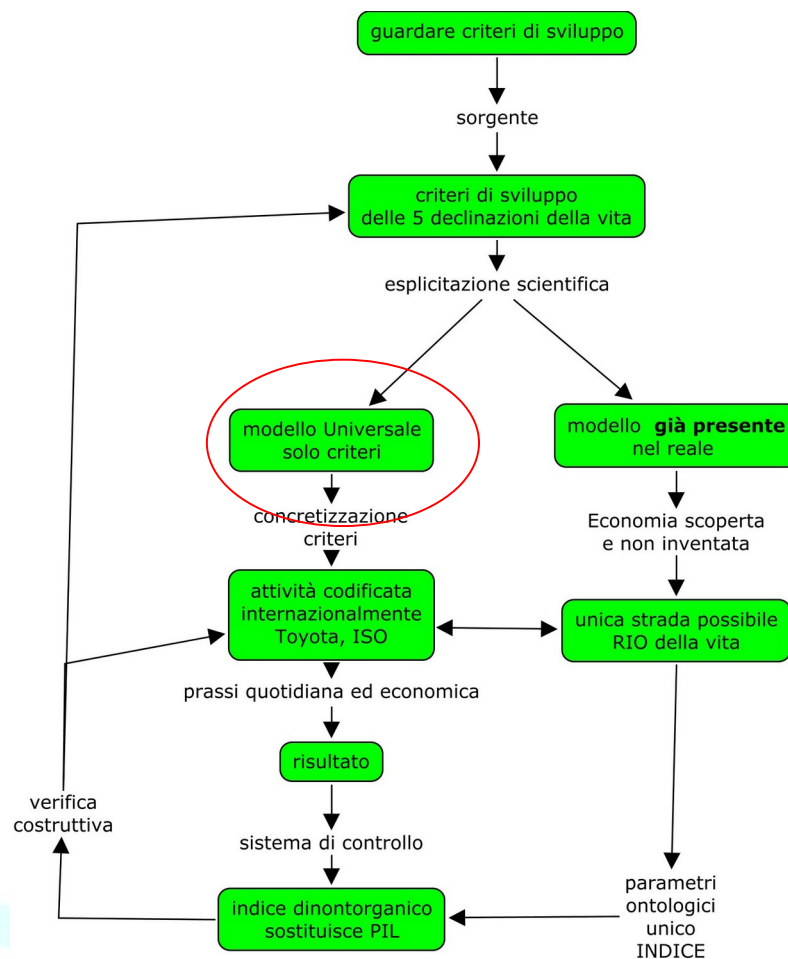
guardare criteri di sviluppo

sorgente

criteri di sviluppo
delle 5 declinazioni della vita

esplicitazione scientifica

modello Universale
solo criteri

modello **già presente**
nel reale

concretizzazione
criteri

Economia scoperta
e non inventata

attività codificata
internazionalmente
Toyota, ISO

unica strada possibile
RIO della vita

prassi quotidiana ed economica

risultato

verifica
costruttiva

sistema di controllo

parametri
ontologici
unico
INDICE

indice dinontorganico
sostituisce PIL